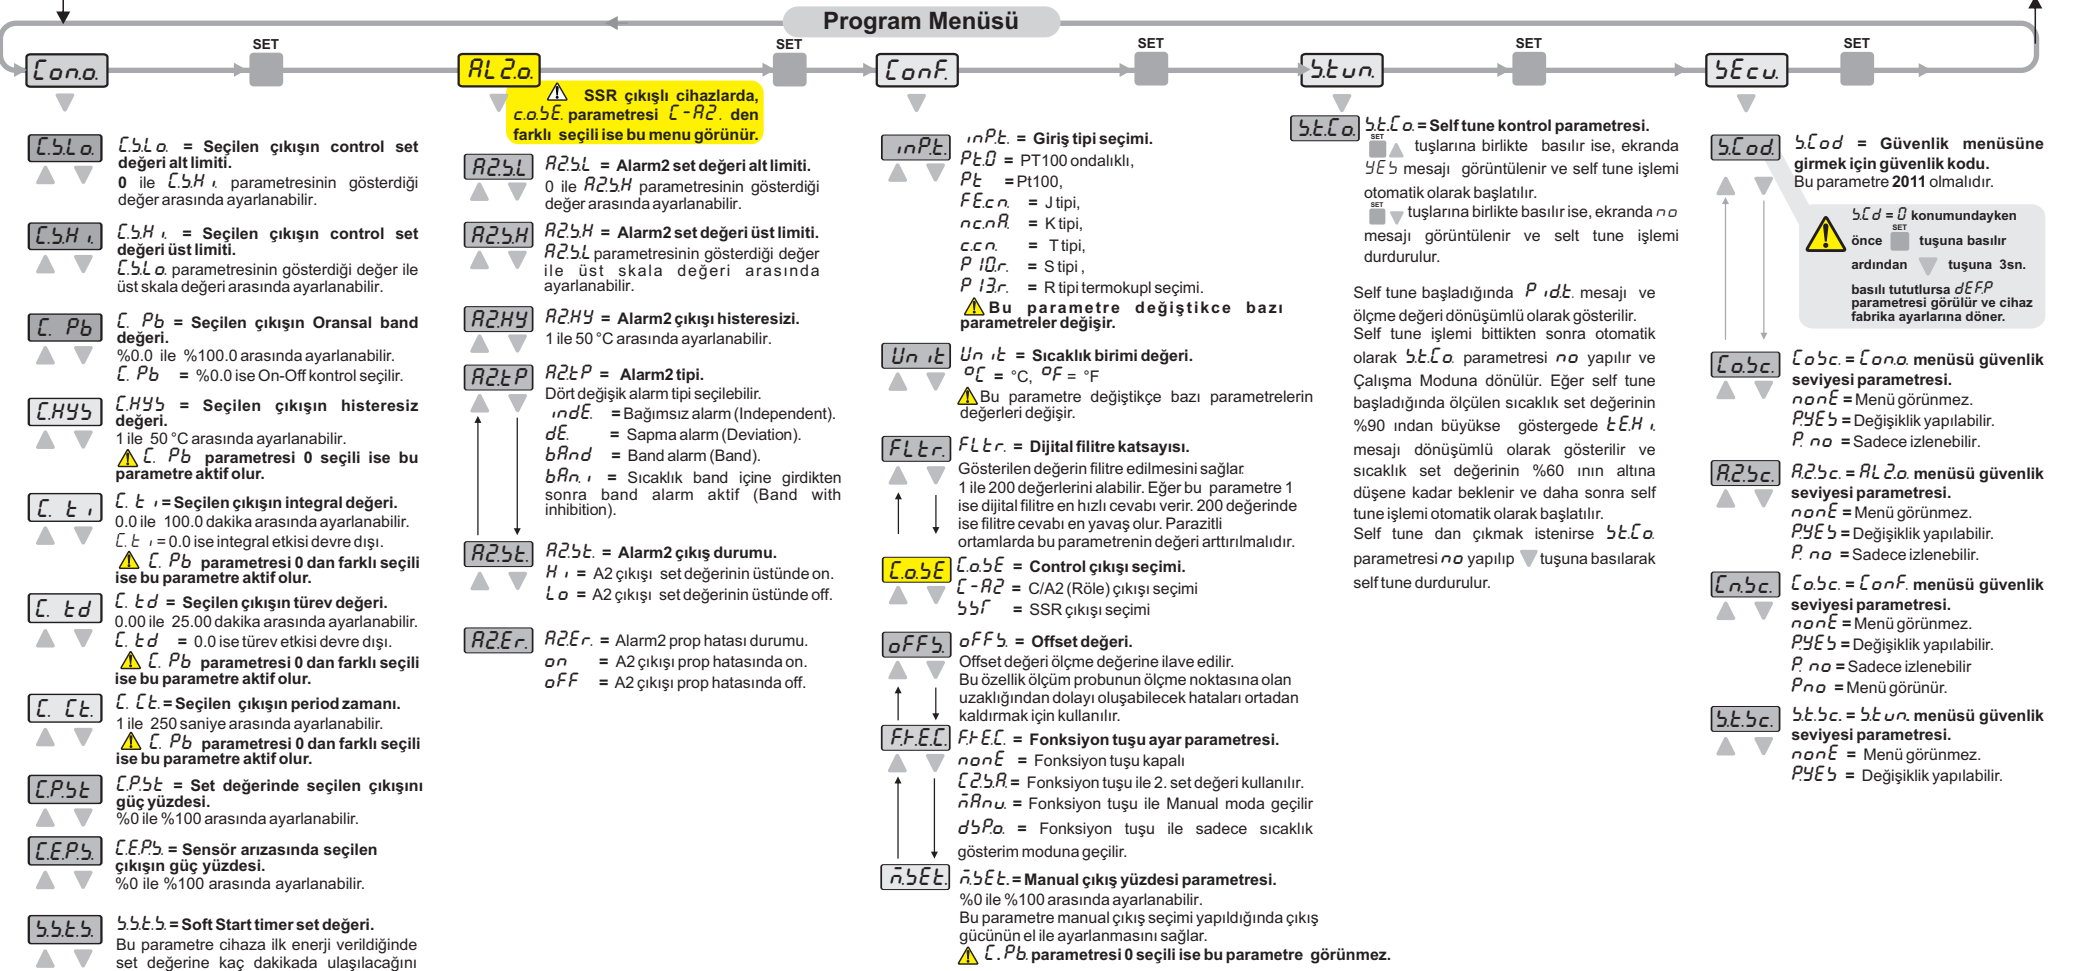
Program Menüsü

SET SET SET SET SET

Con.o. AL2.o. Conf. S.tun. SEcu.

C.S.Lo. C.S.Lo. = Seçilen çıkışın control set değeri alt limiti.
0 ile C.S.Hi. parametresinin gösterdiği değer arasında ayarlanabilir.

C.S.Hi. C.S.Hi. = Seçilen çıkışın control set değeri üst limiti.
C.S.Lo. parametresinin gösterdiği değer ile üst skala değeri arasında ayarlanabilir.

C. Pb C. Pb = Seçilen çıkışın Oransal band değeri.
%0.0 ile %100.0 arasında ayarlanabilir.
C. Pb = %0.0 ise On-Off kontrol seçilir.

C.HYS C.HYS = Seçilen çıkışın histeresiz değeri.
1 ile 50 °C arasında ayarlanabilir.
C. Pb parametresi 0 seçili ise bu parametre aktif olur.

C. ti C. ti = Seçilen çıkışın integral değeri.
0.0 ile 100.0 dakika arasında ayarlanabilir.
C.ti = 0.0 ise integral etkisi devre dışı.
C. Pb parametresi 0 dan farklı seçili ise bu parametre aktif olur.

C. td C. td = Seçilen çıkışın türev değeri.
0.00 ile 25.00 dakika arasında ayarlanabilir.
C. td = 0.0 ise türev etkisi devre dışı.
C. Pb parametresi 0 dan farklı seçili ise bu parametre aktif olur.

C. Ct. C. Ct. = Seçilen çıkışın period zamanı.
1 ile 250 saniye arasında ayarlanabilir.
C. Pb parametresi 0 dan farklı seçili ise bu parametre aktif olur.

C.P.St C.P.St = Set değerinde seçilen çıkışını güç yüzdesi.
%0 ile %100 arasında ayarlanabilir.

C.E.P.S. C.E.P.S. = Sensör arızasında seçilen çıkışın güç yüzdesi.
%0 ile %100 arasında ayarlanabilir.

S.S.t.S. S.S.t.S. = Soft Start timer set değeri.
Bu parametre cihaza ilk enerji verildiğinde set değerine kaç dakikada ulaşılacağını

SSR çıkışlı cihazlarda, c.o.SE. parametresi C-A2. den farklı seçili ise bu menu görünür.

A2.S.L A2.S.L = Alarm2 set değeri alt limiti.
0 ile A2.S.H parametresinin gösterdiği değer arasında ayarlanabilir.

A2.S.H A2.S.H = Alarm2 set değeri üst limiti.
A2.S.L parametresinin gösterdiği değer ile üst skala değeri arasında ayarlanabilir.

A2.HY A2.HY = Alarm2 çıkışı histeresizi.
1 ile 50 °C arasında ayarlanabilir.

A2.tP A2.tP = Alarm2 tipi.
Dört değişik alarm tipi seçilebilir.
indE. = Bağımsız alarm (Independent).
dE. = Sapma alarm (Deviation).
bAnd = Band alarm (Band).
bAn.i = Sıcaklık band içine girdikten sonra band alarm aktif (Band with inhibition).

A2.St. A2.St. = Alarm2 çıkış durumu.
Hi = A2 çıkışı set değerinin üstünde on.
Lo = A2 çıkışı set değerinin üstünde off.

A2.Er. A2.Er. = Alarm2 prop hatası durumu.
on = A2 çıkışı prop hatasında on.
oFF = A2 çıkışı prop hatasında off.

inPt. inPt. = Giriş tipi seçimi.
Pt.0 = PT100 ondalıklı,
Pt = Pt100,
FE.cn. = J tipi,
nc.nA. = K tipi,
c.cn. = T tipi,
P 10r. = S tipi ,
P 13r. = R tipi termokupl seçimi.
Bu parametre değiştikce bazı parametreler değişir.

Un it Un it = Sıcaklık birimi değeri.
°C = °C, °F = °F
Bu parametre değiştikçe bazı parametrelerin değerleri değişir.

FLtr. FLtr. = Dijital filitre katsayısı.
Gösterilen değerin filitre edilmesini sağlar.
1 ile 200 değerlerini alabilir. Eğer bu parametre 1 ise dijital filitre en hızlı cevabı verir. 200 değerinde ise filitre cevabı en yavaş olur. Parazitli ortamlarda bu parametrenin değeri arttırılmalıdır.

C.o.SE C.o.SE = Control çıkışı seçimi.
C-A2 = C/A2 (Röle) çıkışı seçimi
SSr = SSR çıkışı seçimi

oFFS. oFFS. = Offset değeri.
Offset değeri ölçme değerine ilave edilir.
Bu özellik ölçüm probunun ölçme noktasına olan uzaklığından dolayı oluşabilecek hataları ortadan kaldırmak için kullanılır.

F.t.E.C. F.t.E.C. = Fonksiyon tuşu ayar parametresi.
nonE = Fonksiyon tuşu kapalı
C2.S.A. = Fonksiyon tuşu ile 2. set değeri kullanılır.
nAnu. = Fonksiyon tuşu ile Manual moda geçilir
dSP.o. = Fonksiyon tuşu ile sadece sıcaklık gösterim moduna geçilir.

n.SEt. n.SEt. = Manual çıkış yüzdesi parametresi.
%0 ile %100 arasında ayarlanabilir.
Bu parametre manual çıkış seçimi yapıldığında çıkış gücünün el ile ayarlanmasını sağlar.
C. Pb. parametresi 0 seçili ise bu parametre görünmez.

S.t.C.o. S.t.C.o. = Self tune kontrol parametresi.
SET tuşlarına birlikte basılır ise, ekranda YES mesajı görüntülenir ve self tune işlemi otomatik olarak başlatılır.
SET tuşlarına birlikte basılır ise, ekranda no mesajı görüntülenir ve selt tune işlemi durdurulur.

Self tune başladığında P idt. mesajı ve ölçme değeri dönüşümlü olarak gösterilir.
Self tune işlemi bittikten sonra otomatik olarak S.t.C.o. parametresi no yapılır ve Çalışma Moduna dönülür. Eğer self tune başladığında ölçülen sıcaklık set değerinin %90 ından büyükse göstergede t.E.H i. mesajı dönüşümlü olarak gösterilir ve sıcaklık set değerinin %60 ının altına düşene kadar beklenir ve daha sonra self tune işlemi otomatik olarak başlatılır.
Self tune dan çıkmak istenirse S.t.C.o. parametresi no yapılıp tuşuna basılarak self tune durdurulur.

S.Cod. S.Cod = Güvenlik menüsüne girmek için güvenlik kodu.
Bu parametre 2011 olmalıdır.

S.Cd = 0 konumundayken önce SET tuşuna basılır ardından tuşuna 3sn. basılı tutulursa dEFP parametresi görülür ve cihaz fabrika ayarlarına döner.

Co.Sc. Co.Sc. = Con.o. menüsü güvenlik seviyesi parametresi.
nonE = Menü görünmez.
P.YES = Değişiklik yapılabilir.
P. no = Sadece izlenebilir.

A2.Sc. A2.Sc. = AL2.o. menüsü güvenlik seviyesi parametresi.
nonE = Menü görünmez.
P.YES = Değişiklik yapılabilir.
P. no = Sadece izlenebilir.

Cn.Sc. Co.Sc. = ConF. menüsü güvenlik seviyesi parametresi.
nonE = Menü görünmez.
P.YES = Değişiklik yapılabilir.
P. no = Sadece izlenebilir
Pno = Menü görünür.

S.t.Sc. S.t.Sc. = S.tun. menüsü güvenlik seviyesi parametresi.
nonE = Menü görünmez.
P.YES = Değişiklik yapılabilir.